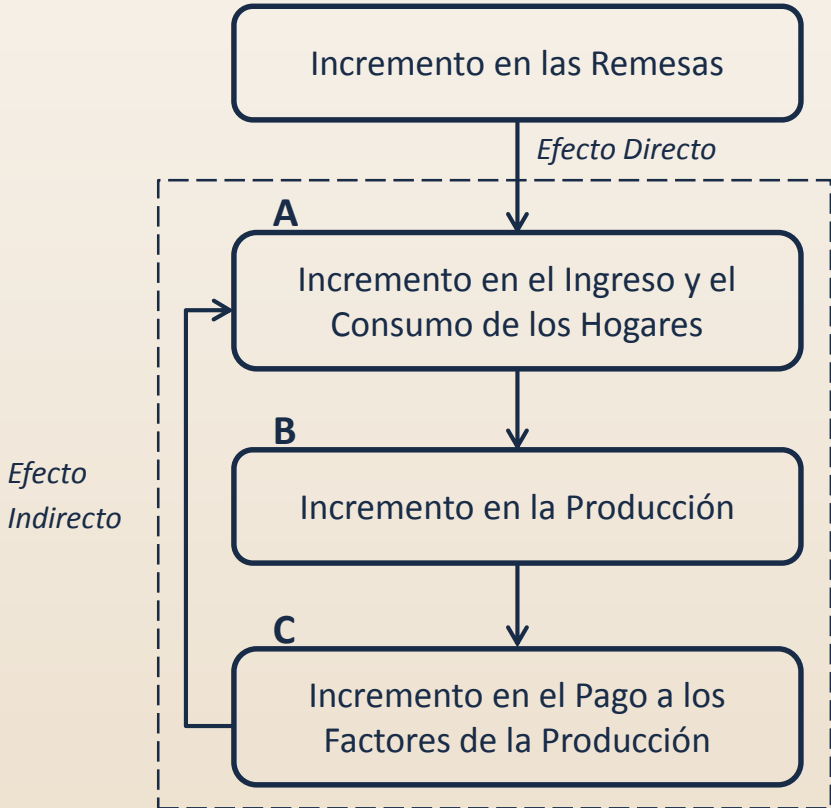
Incremento en las Remesas

Efecto Directo

A

Incremento en el Ingreso y el Consumo de los Hogares

B

Incremento en la Producción

C

Incremento en el Pago a los Factores de la Producción

Efecto Indirecto